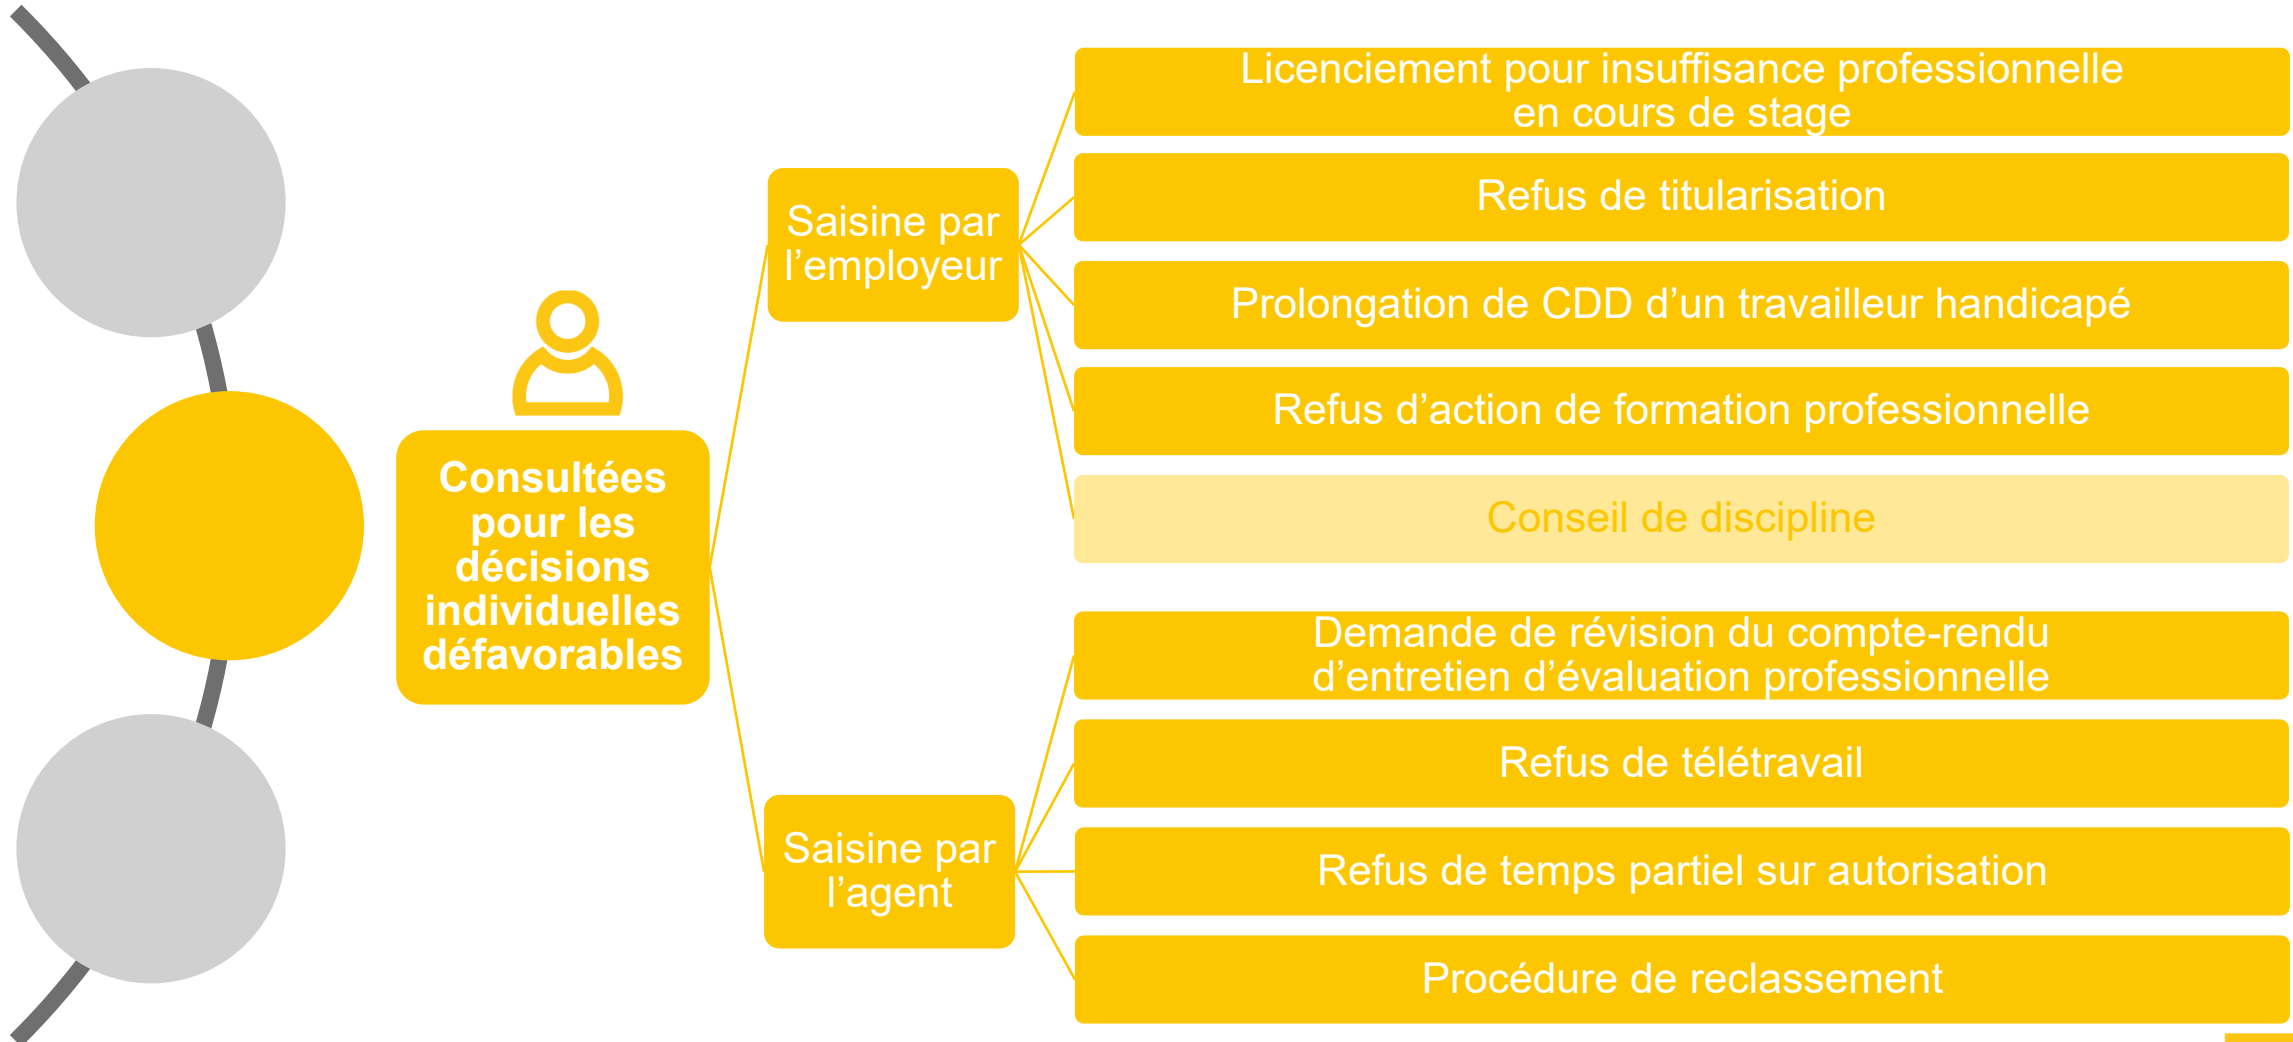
Consultées pour les décisions individuelles défavorables

Saisine par l'employeur

Licenciement pour insuffisance professionnelle en cours de stage

Refus de titularisation

Prolongation de CDD d'un travailleur handicapé

Refus d'action de formation professionnelle

Conseil de discipline

Saisine par l'agent

Demande de révision du compte-rendu d'entretien d'évaluation professionnelle

Refus de télétravail

Refus de temps partiel sur autorisation

Procédure de reclassement